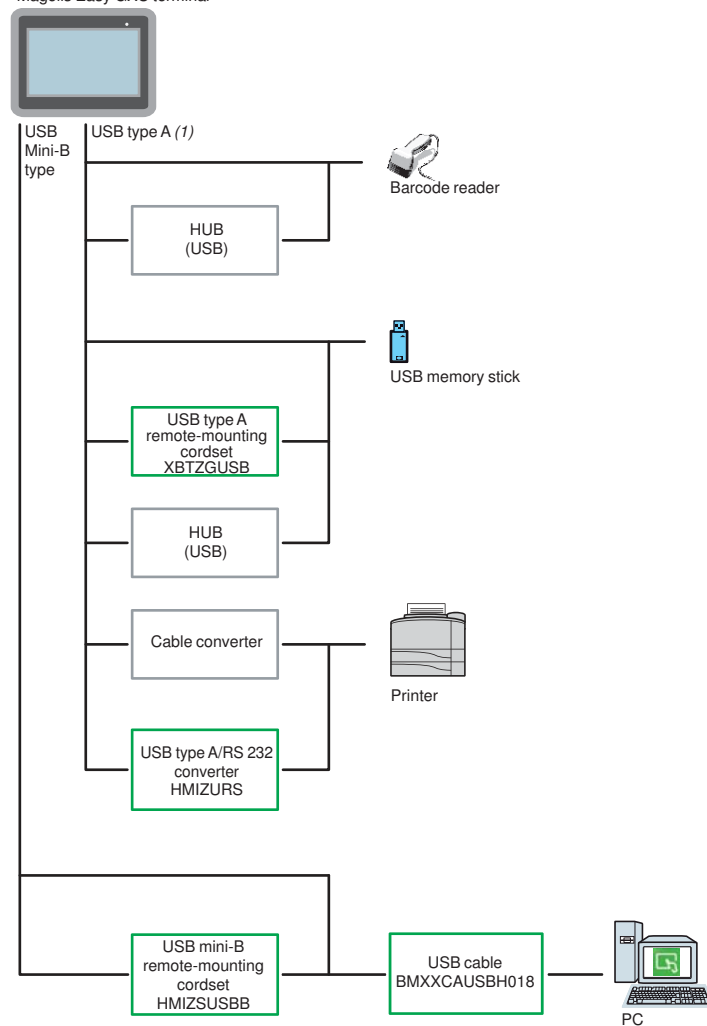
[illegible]

USB Mini-B type

USB type A (1)

Barcode reader

HUB (USB)

USB memory stick

USB type A remote-mounting cordset XBTZGUSB

HUB (USB)

Cable converter

Printer

USB type A/RS 232 converter HMIZURS

USB mini-B remote-mounting cordset HMIZSUSBB

USB cable BMXXCAUSBH018

PC